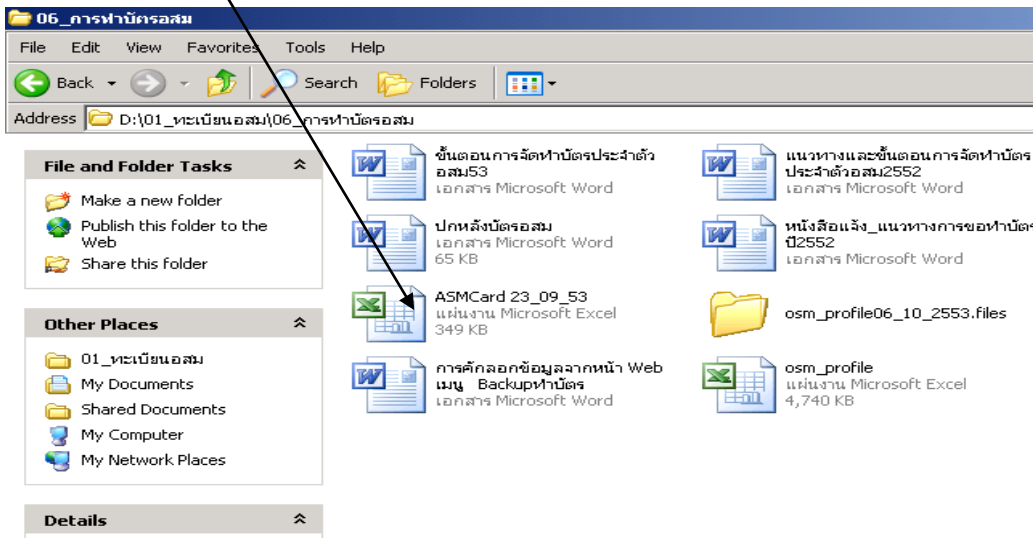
06_การทำบัตรอสม

File Edit View Favorites Tools Help

Back Search Folders

Address D:\01_ทะเบียนอสม\06_การทำบัตรอสม

File and Folder Tasks

Make a new folder

Publish this folder to the Web

Share this folder

Other Places

01_ทะเบียนอสม

My Documents

Shared Documents

My Computer

My Network Places

Details

ขั้นตอนการจัดทำบัตรประจำตัวอสม53
เอกสาร Microsoft Word

แนวทางและขั้นตอนการจัดทำบัตรประจำตัวอสม2552
เอกสาร Microsoft Word

ปกหลังบัตรอสม
เอกสาร Microsoft Word
65 KB

หนังสือแจ้ง_แนวทางการขอทำบัตรปี2552
เอกสาร Microsoft Word

ASMCard 23_09_53
แผ่นงาน Microsoft Excel
349 KB

osm_profile06_10_2553.files

การคัดลอกข้อมูลจากหน้า Web เมนู Backupทำบัตร
เอกสาร Microsoft Word

osm_profile
แผ่นงาน Microsoft Excel
4,740 KB